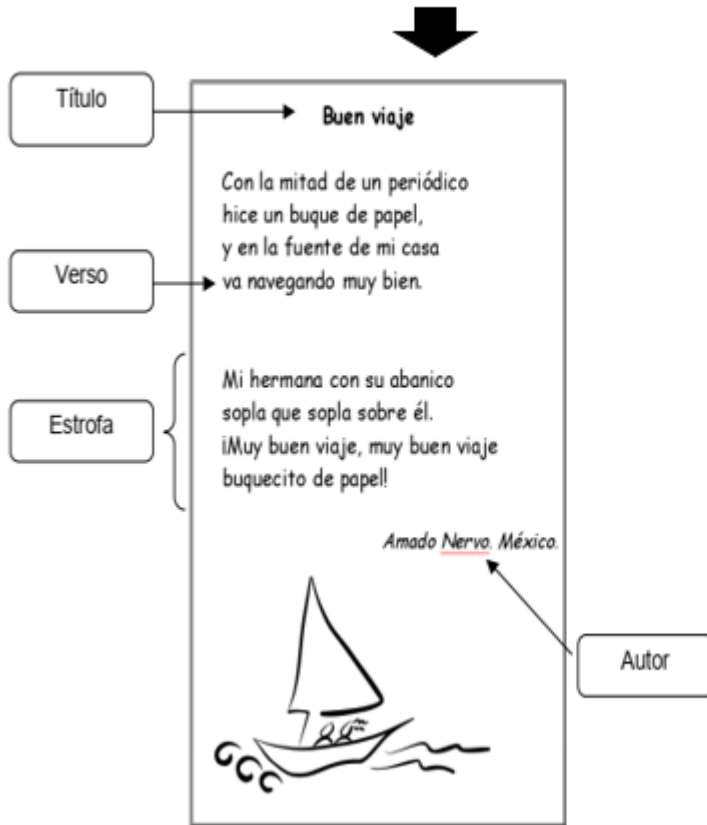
Título

Buen viaje

Con la mitad de un periódico
hice un buque de papel,
y en la fuente de mi casa
va navegando muy bien.

Verso

Mi hermana con su abanico
sopla que sopla sobre él.
¡Muy buen viaje, muy buen viaje
buquecito de papel!

Estrofa

Amado Nervo. México.

Autor